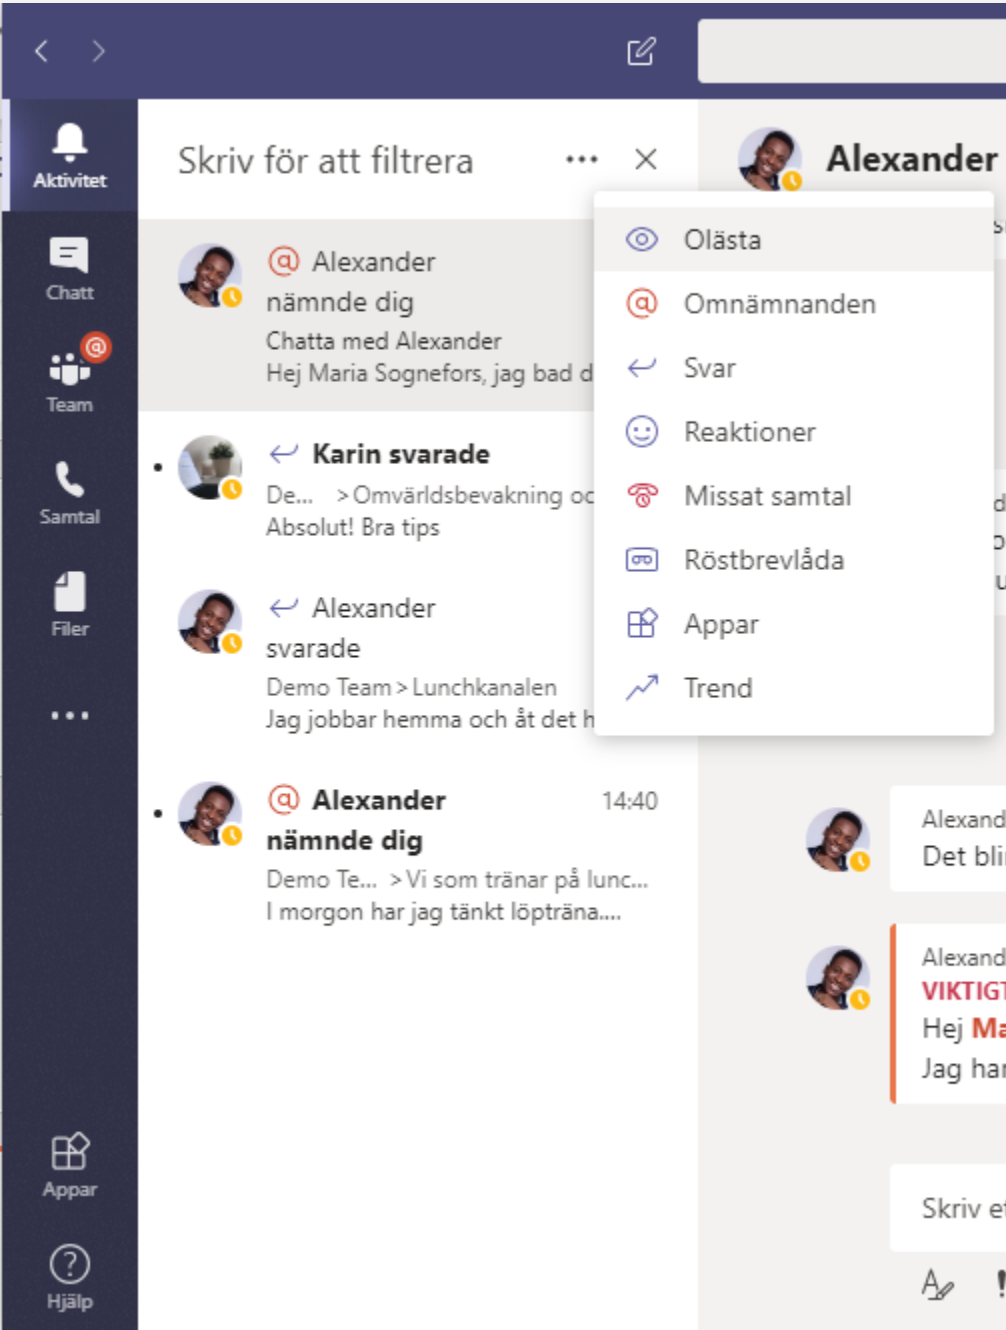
Aktivitet

Chatt

Team

Samtal

Filer

...

Appar

Hjälp

Skriv för att filtrera ... ×

@ Alexander nämnde dig
Chatta med Alexander
Hej Maria Sognefors, jag bad d

Karin svarade
De... > Omvärldsbevakning oc
Absolut! Bra tips

Alexander svarade
Demo Team > Lunchkanalen
Jag jobbar hemma och åt det h

@ Alexander nämnde dig 14:40
Demo Te... > Vi som tränar på lunc...
I morgon har jag tänkt löpträna....

Olästa
Omnämnanden
Svar
Reaktioner
Missat samtal
Röstbrevlåda
Appar
Trend

Alexander

Alexand
Det bli

Alexand
VIKTIGT
Hej Ma
Jag har

Skriv e